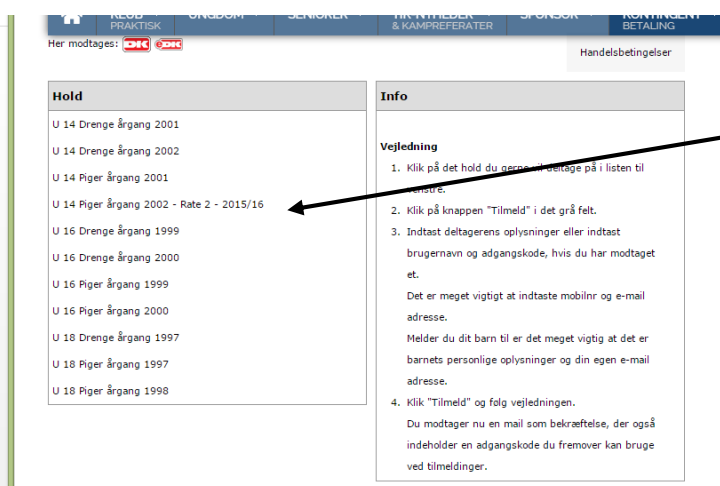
KLUB PRAKTISK | UNGDOM | SENIORER | NYHEDER & KAMPREFERATER | SPONSOR | KONTINGENT BETALING

Her modtages:

Handelsbetingelser

| Hold |
|---|
| U 14 Drenge årgang 2001 |
| U 14 Drenge årgang 2002 |
| U 14 Piger årgang 2001 |
| U 14 Piger årgang 2002 - Rate 2 - 2015/16 |
| U 16 Drenge årgang 1999 |
| U 16 Drenge årgang 2000 |
| U 16 Piger årgang 1999 |
| U 16 Piger årgang 2000 |
| U 18 Drenge årgang 1997 |
| U 18 Piger årgang 1997 |
| U 18 Piger årgang 1998 |

Info

Vejledning

1. Klik på det hold du gerne vil deltage på i listen til venstre.
2. Klik på knappen "Tilmeld" i det grå felt.
3. Indtast deltagerens oplysninger eller indtast brugernavn og adgangskode, hvis du har modtaget et.
Det er meget vigtigt at indtaste mobilnr og e-mail adresse.
Melder du dit barn til er det meget vigtig at det er barnets personlige oplysninger og din egen e-mail adresse.
4. Klik "Tilmeld" og følg vejledningen.
Du modtager nu en mail som bekræftelse, der også indeholder en adgangskode du fremover kan bruge ved tilmeldinger.